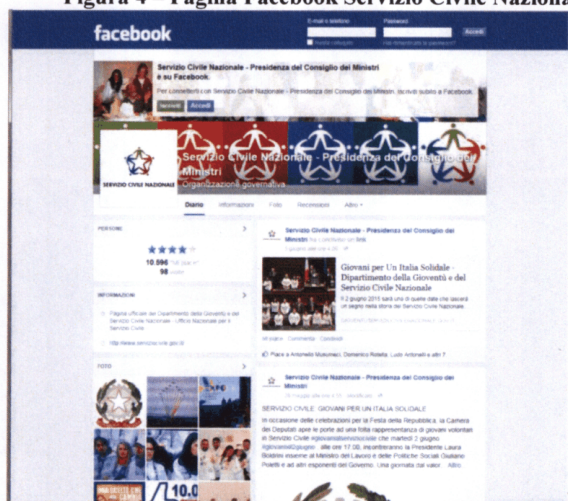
Figura 4 - Pagina Facebook Servizio Civile Naziona

facebook

E-mail o telefono

Password

Accedi

Resta collegato

Hai dimenticato la password?

Servizio Civile Nazionale - Presidenza del Consiglio dei Ministri è su Facebook.

Per connetterti con Servizio Civile Nazionale - Presidenza del Consiglio dei Ministri, iscriviti subito a Facebook.

Iscriviti

Accedi

Servizio Civile Nazionale - Presidenza del Consiglio dei Ministri

Organizzazione governativa

SERVIZIO CIVILE NAZIONALE

Diario

Informazioni

Foto

Recensioni

Altro

PERSONE

10.596

98

INFORMAZIONI

Pagina ufficiale del Dipartimento della Gioventù e del Servizio Civile Nazionale - Ufficio Nazionale per il Servizio Civile

http://www.serviziocivile.gov.it/

FOTO

Servizio Civile Nazionale - Presidenza del Consiglio dei Ministri

Giovani per Un Italia Solidale - Dipartimento della Gioventù e del Servizio Civile Nazionale

Il 2 giugno 2015 sarà una di quelle date che saranno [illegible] nella storia del Servizio Civile Nazionale.

Mi piace · Commenta · Condividi

Piace a Antonello Mulumeci, Domenico Rotella, Ludo Antonelli e altri 7

Servizio Civile Nazionale - Presidenza del Consiglio dei Ministri

SERVIZIO CIVILE: GIOVANI PER UN'ITALIA SOLIDALE

In occasione delle celebrazioni per la Festa della Repubblica, la Camera dei Deputati apre le porte ad una folta rappresentanza di giovani volontari in Servizio Civile #giovaniserviziocivile che martedì 2 giugno #giovani02giugno alle ore 17.00, incontreranno la Presidente Laura Boldrini insieme al Ministro del Lavoro e delle Politiche Sociali Giuliano Poletti e ad altri esponenti del Governo. Una giornata dal valor... Altro

10.0